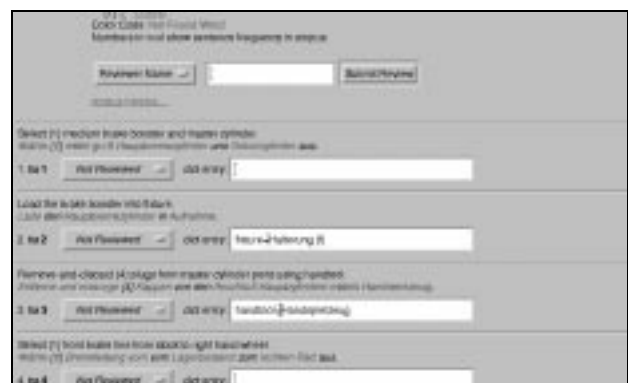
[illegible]
Color Code: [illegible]
Numbers in text show sentence frequency in corpus

Reviewer Name | Submit Review

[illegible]

Select [1] medium brake booster and master cylinder
Wähle [1] mittel groß Hauptzylinder und Bremszylinder aus.

1. to 1 | Not Reviewed | dict entry:

Load the brake booster into fixture
Lade den Hauptbremszylinder in Aufnahme

2. to 2 | Not Reviewed | dict entry: fixture-Halterung (8)

Remove and discard [4] plugs from master cylinder ports using handtool
Entferne und entsorge [4] Kappen von den Anschluß Hauptzylinders mittels Handwerkzeug

3. to 3 | Not Reviewed | dict entry: handtool-Handwerkzeug

Select [1] front brake line from stock to right handwheel
Wähle [1] Bremsleitung vorn vom Lagerbestand zum rechten Rad aus.

4. to 4 | Not Reviewed | dict entry: